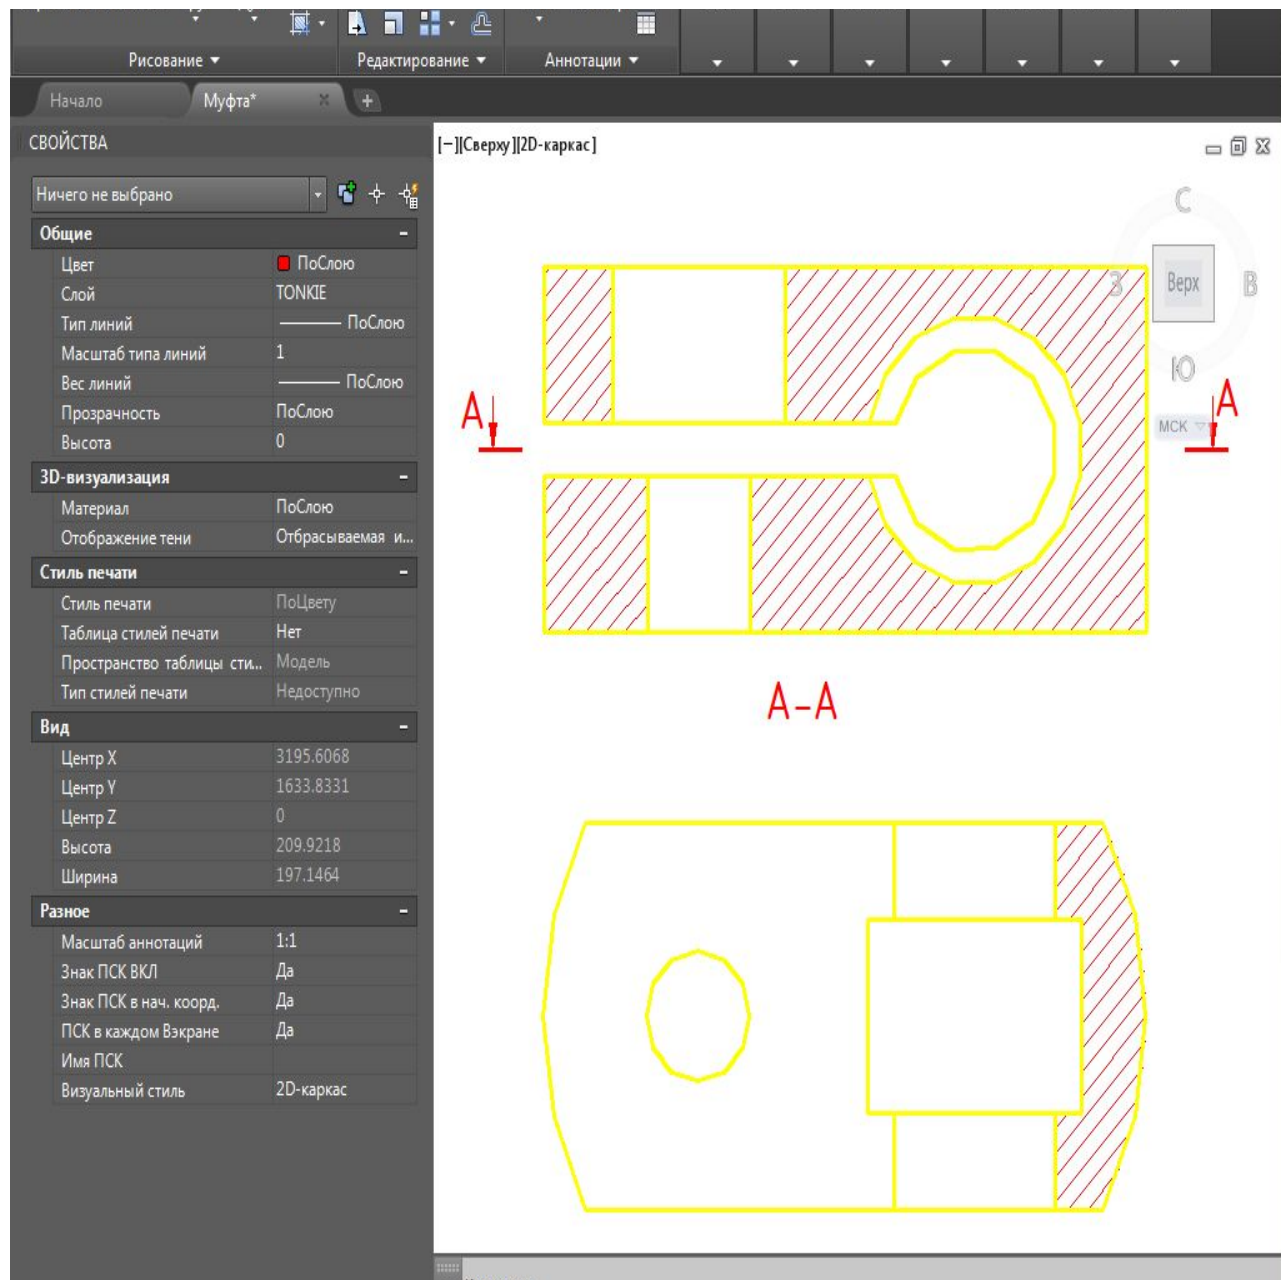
Рисование ▼ Редактирование ▼ Аннотации ▼

Начало Муфта*

СВОЙСТВА

Ничего не выбрано

| Общие | |
|---|---|
| Цвет | ПоСлою |
| Слой | TONKIE |
| Тип линий | ПоСлою |
| Масштаб типа линий | 1 |
| Вес линий | ПоСлою |
| Прозрачность | ПоСлою |
| Высота | 0 |
| **3D-визуализация** | |
| Материал | ПоСлою |
| Отображение тени | Отбрасываемая и... |
| **Стиль печати** | |
| Стиль печати | ПоЦвету |
| Таблица стилей печати | Нет |
| Пространство таблицы сти... | Модель |
| Тип стилей печати | Недоступно |
| **Вид** | |
| Центр X | 3195.6068 |
| Центр Y | 1633.8331 |
| Центр Z | 0 |
| Высота | 209.9218 |
| Ширина | 197.1464 |
| **Разное** | |
| Масштаб аннотаций | 1:1 |
| Знак ПСК ВКЛ | Да |
| Знак ПСК в нач. коорд. | Да |
| ПСК в каждом Вэкране | Да |
| Имя ПСК | |
| Визуальный стиль | 2D-каркас |

[−][Сверху][2D-каркас]

С
З Верх В
Ю
МСК

A A

A–A